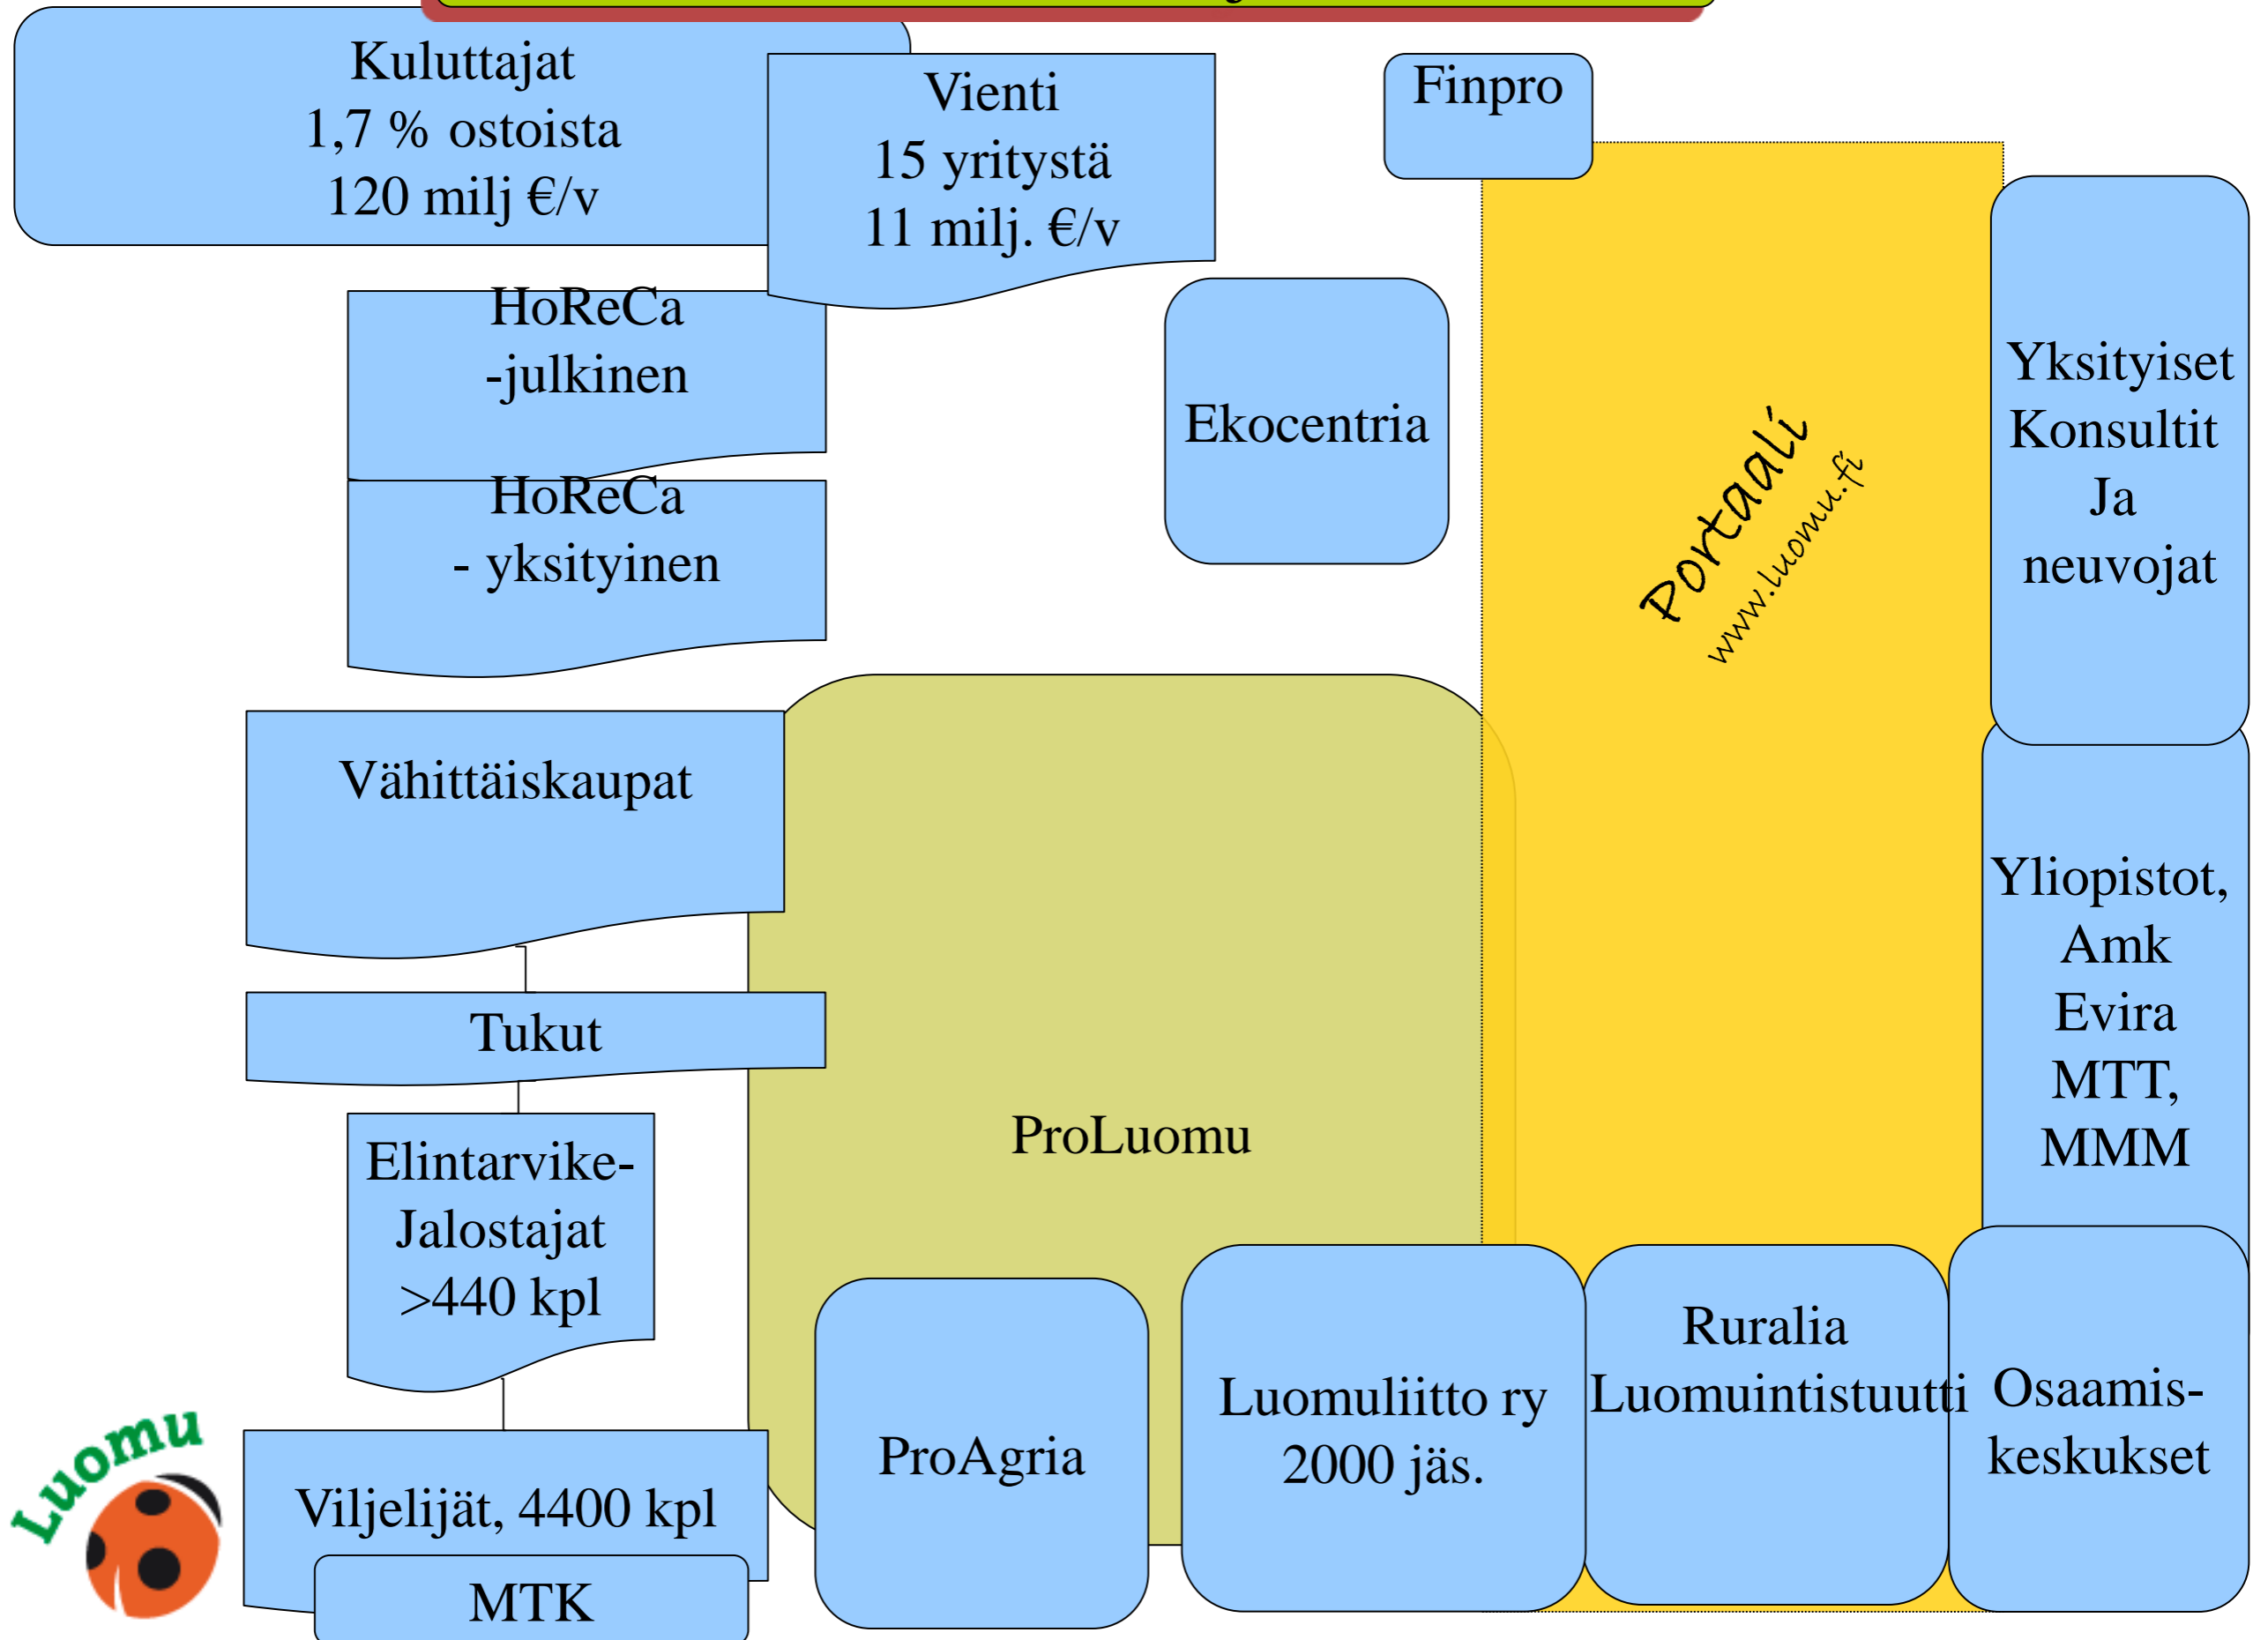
Kuluttajat
1,7 % ostoista
120 milj €/v

Vienti
15 yritystä
11 milj. €/v

Finpro

HoReCa
-julkinen

HoReCa
- yksityinen

Ekocentria

Portaali
www.luomu.fi

Yksityiset
Konsultit
Ja
neuvojat

Vähittäiskaupat

Tukut

ProLuomu

Yliopistot,
Amk
Evira
MTT,
MMM

Elintarvike-
Jalostajat
>440 kpl

ProAgria

Luomuliitto ry
2000 jäs.

Ruralia
Luomuintistuutti

Osaamis-
keskukset

Luomu

Viljelijät, 4400 kpl

MTK